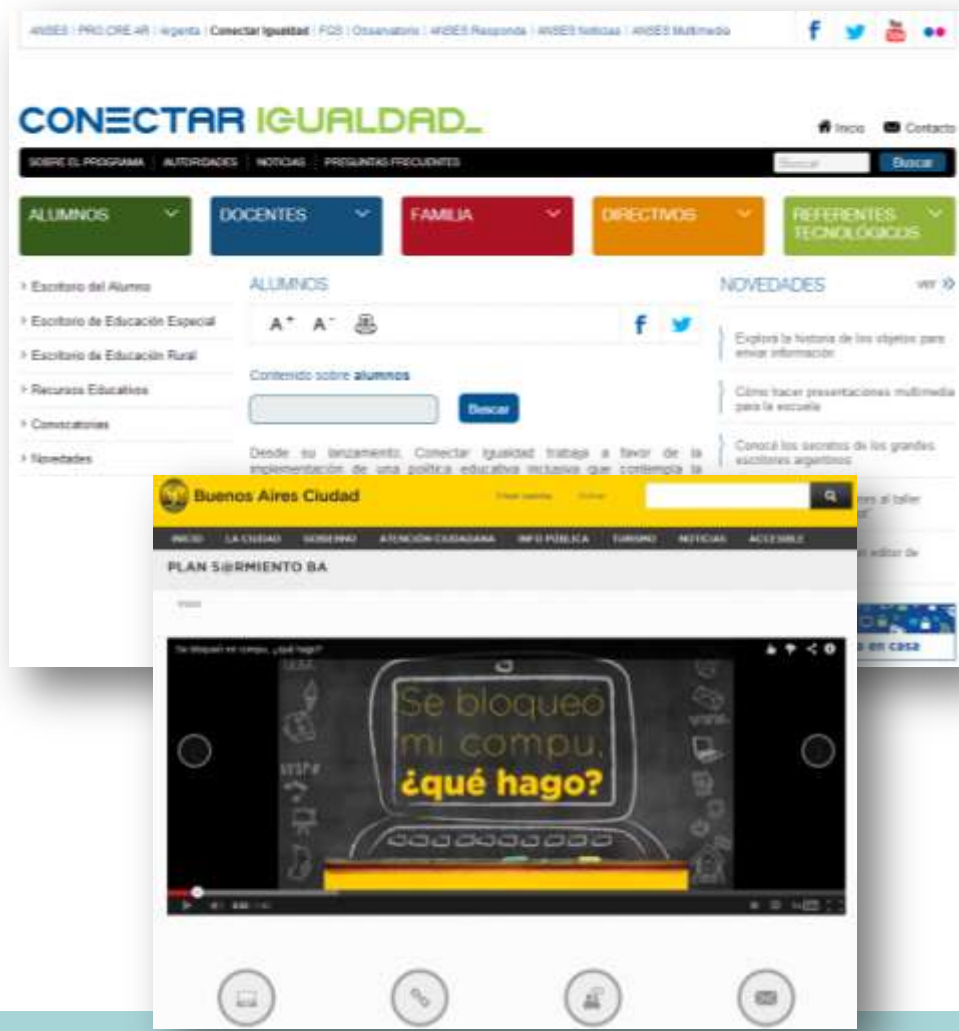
ANSES | PRO.CRE.AR | Argenta | Conectar Igualdad | FGS | Observatorio | ANSES Responde | ANSES Noticias | ANSES Multimedia

CONECTAR IGUALDAD_

Inicio Contacto

SOBRE EL PROGRAMA | AUTORIDADES | NOTICIAS | PREGUNTAS FRECUENTES

Buscar

ALUMNOS

DOCENTES

FAMILIA

DIRECTIVOS

REFERENTES TECNOLÓGICOS

Escritorio del Alumno

Escritorio de Educación Especial

Escritorio de Educación Rural

Recursos Educativos

Convocatorias

Novedades

ALUMNOS

A+ A-

Contenido sobre alumnos

Buscar

Desde su lanzamiento, Conectar Igualdad trabaja a favor de la implementación de una política educativa inclusiva que contempla la

NOVEDADES

ver

Explorá la historia de los objetos para enviar información

Cómo hacer presentaciones multimedia para la escuela

Conocé los secretos de los grandes escritores argentinos

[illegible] al taller

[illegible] editor de

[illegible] en casa

Buenos Aires Ciudad

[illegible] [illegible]

INICIO | LA CIUDAD | GOBIERNO | ATENCIÓN CIUDADANA | INFO PÚBLICA | TURISMO | NOTICIAS | ACCESIBLE

PLAN S@RMIENTO BA

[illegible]

Se bloqueó mi compu, ¿qué hago?

Se bloqueó mi compu, ¿qué hago?